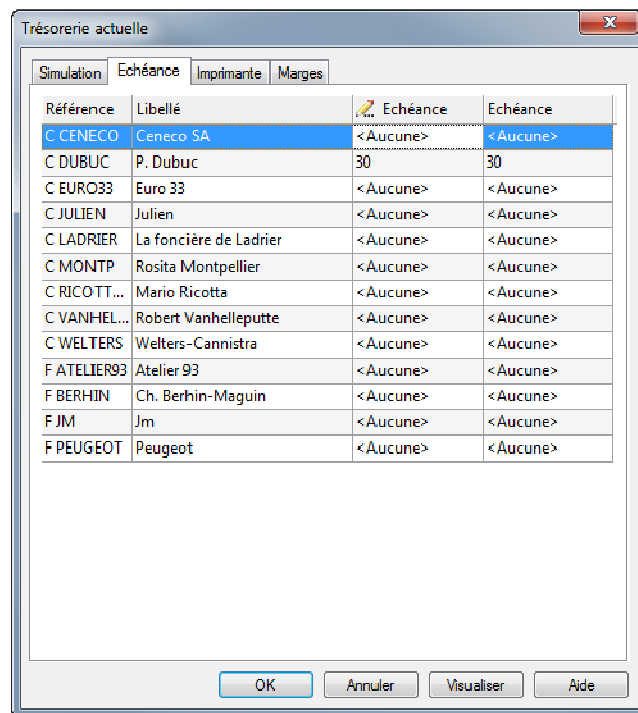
Trésorerie actuelle

Simulation | Echéance | Imprimante | Marges

| Référence | Libellé | Echéance | Echéance |
|---|---|---|---|
| C CENECO | Ceneco SA | <Aucune> | <Aucune> |
| C DUBUC | P. Dubuc | 30 | 30 |
| C EURO33 | Euro 33 | <Aucune> | <Aucune> |
| C JULIEN | Julien | <Aucune> | <Aucune> |
| C LADRIER | La foncière de Ladrier | <Aucune> | <Aucune> |
| C MONTP | Rosita Montpellier | <Aucune> | <Aucune> |
| C RICOTT... | Mario Ricotta | <Aucune> | <Aucune> |
| C VANHEL... | Robert Vanhelleputte | <Aucune> | <Aucune> |
| C WELTERS | Welters-Cannistra | <Aucune> | <Aucune> |
| F ATELIER93 | Atelier 93 | <Aucune> | <Aucune> |
| F BERHIN | Ch. Berhin-Maguin | <Aucune> | <Aucune> |
| F JM | Jm | <Aucune> | <Aucune> |
| F PEUGEOT | Peugeot | <Aucune> | <Aucune> |

OK | Annuler | Visualiser | Aide